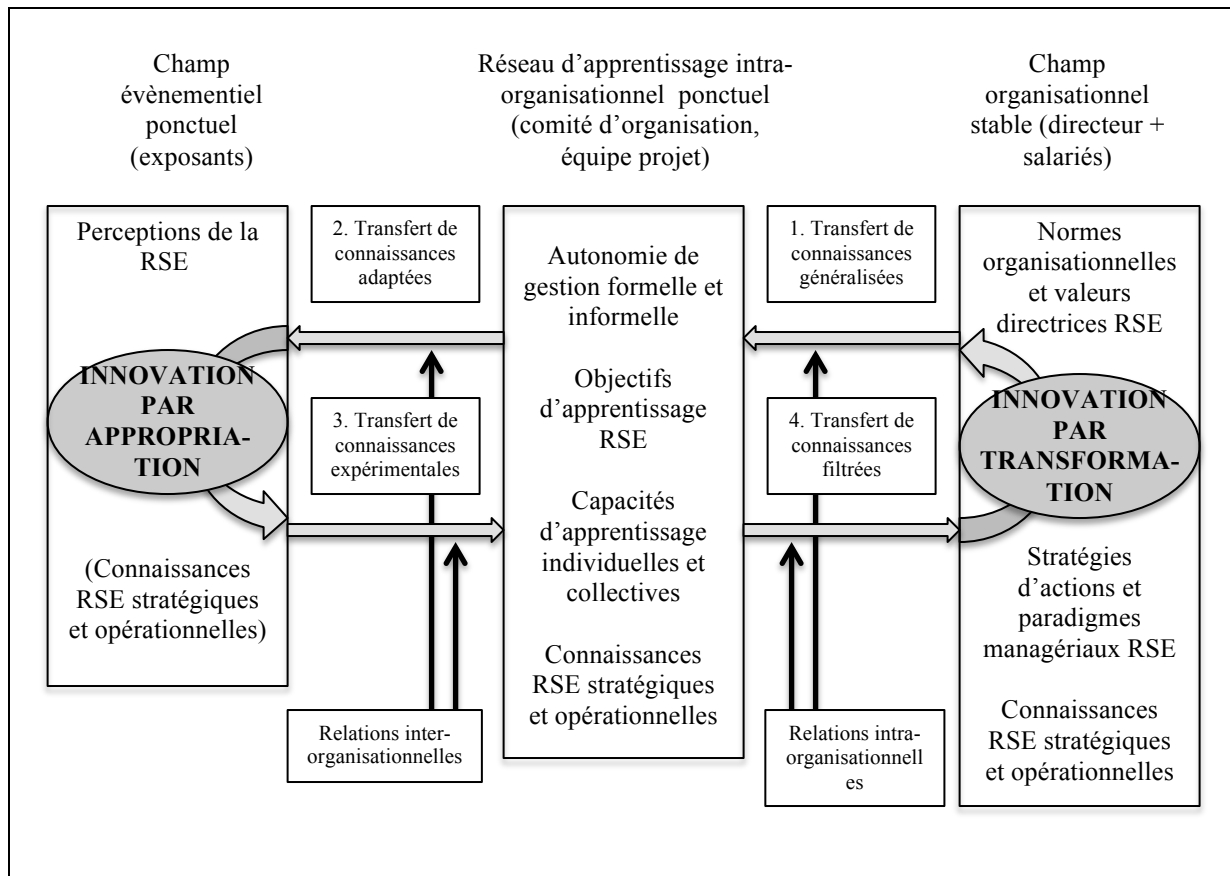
Champ évènementiel ponctuel (exposants)

Réseau d'apprentissage intra-organisationnel ponctuel (comité d'organisation, équipe projet)

Champ organisationnel stable (directeur + salariés)

Perceptions de la RSE

INNOVATION PAR APPROPRIATION

(Connaissances RSE stratégiques et opérationnelles)

2. Transfert de connaissances adaptées

3. Transfert de connaissances expérimentales

Relations inter-organisationnelles

Autonomie de gestion formelle et informelle

Objectifs d'apprentissage RSE

Capacités d'apprentissage individuelles et collectives

Connaissances RSE stratégiques et opérationnelles

1. Transfert de connaissances généralisées

4. Transfert de connaissances filtrées

Relations intra-organisationnelles

Normes organisationnelles et valeurs directrices RSE

INNOVATION PAR TRANSFORMATION

Stratégies d'actions et paradigmes managériaux RSE

Connaissances RSE stratégiques et opérationnelles